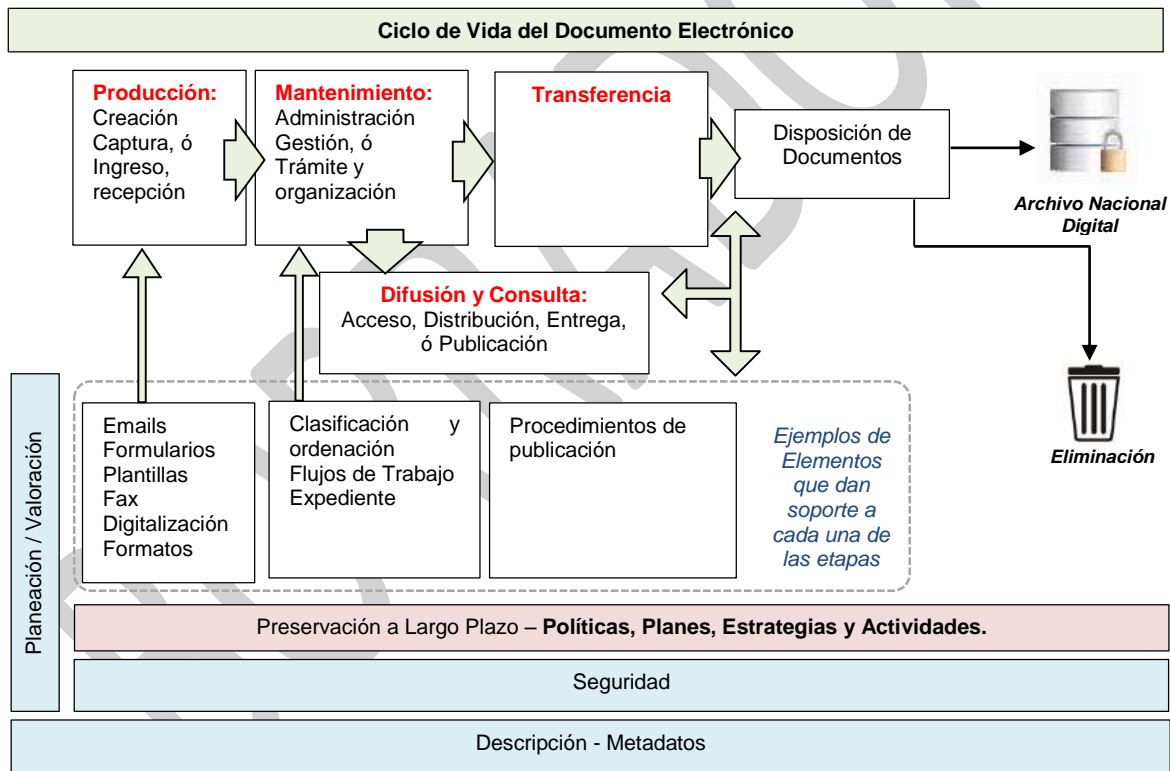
Ciclo de Vida del Documento Electrónico

Producción:
Creación
Captura, ó
Ingreso,
recepción

Mantenimiento:
Administración
Gestión, ó
Trámite y
organización

Transferencia

Disposición de Documentos

Archivo Nacional Digital

Difusión y Consulta:
Acceso, Distribución, Entrega, ó Publicación

Eliminación

Planeación / Valoración

Emails
Formularios
Plantillas
Fax
Digitalización
Formatos

Clasificación y ordenación
Flujos de Trabajo
Expediente

Procedimientos de publicación

Ejemplos de Elementos que dan soporte a cada una de las etapas

Preservación a Largo Plazo – **Políticas, Planes, Estrategias y Actividades.**

Seguridad

Descripción - Metadatos